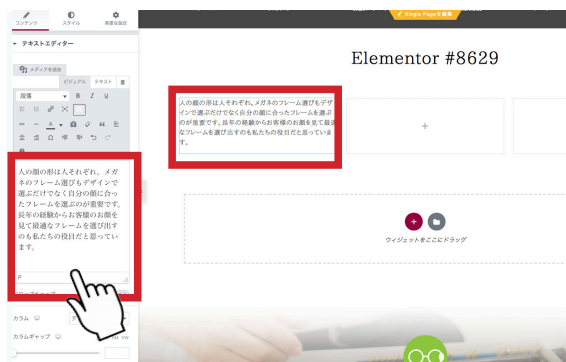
コンテンツ
スタイル
高度な設定
テキストエディター
メディアを追加
ビジュアル
テキスト
段落
Single Pageを編集
Elementor #8629
人の顔の形は人それぞれ。メガネのフレーム選びもデザインで選ぶだけでなく自分の顔に合ったフレームを選ぶのが重要です。長年の経験からお客様の顔を見て最適なフレームを選び出すのも私たちの役目だと思っています。
人の顔の形は人それぞれ。メガネのフレーム選びもデザインで選ぶだけでなく自分の顔に合ったフレームを選ぶのが重要です。長年の経験からお客様の顔を見て最適なフレームを選び出すのも私たちの役目だと思っています。
P
+
ウィジェットをここにドラッグ
カラム
カラムギャップ